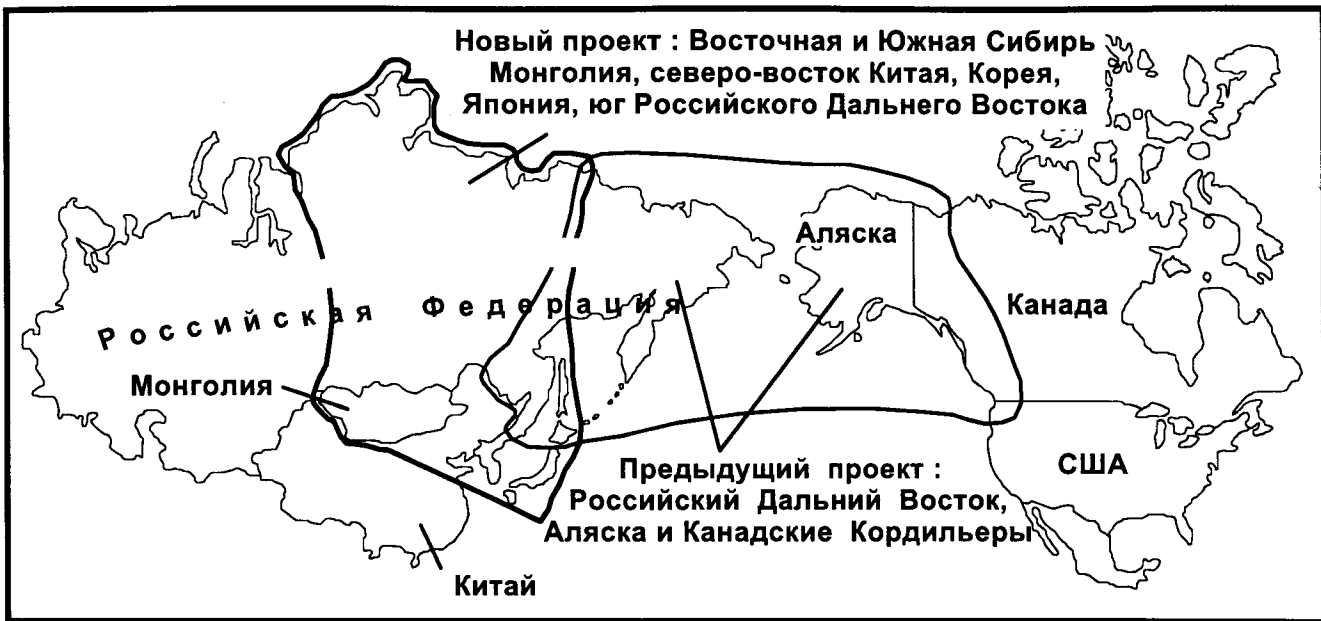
Новый проект : Восточная и Южная Сибирь Монголия, северо-восток Китая, Корея, Япония, юг Российского Дальнего Востока

Аляска

Канада

Российская Федерация

Монголия

Предыдущий проект : Российский Дальний Восток, Аляска и Канадские Кордильеры

США

Китай